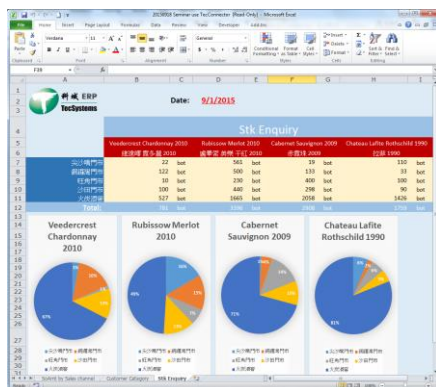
20190916 Seminar use TecConnector [Read Only] - Microsoft Excel

File Home Insert Page Layout Formulas Data Review View Developer Add-Ins

Verdana 11 General

Paste Clipboard Font Alignment Number Conditional Formatting Format as Table Cell Styles Styles Insert Delete Format Cells Sort & Filter Find & Select Editing

F39

科威 ERP TecSystems

Date: 9/1/2015

Stk Enquiry

| | Veedercrest Chardonnay 2010 | | Rubissow Merlot 2010 | | Cabernet Sauvignon 2009 | | Chateau Lafite Rothschild 1990 | |
|---|---|---|---|---|---|---|---|---|
| | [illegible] | | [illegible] | | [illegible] | | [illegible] | |
| 尖沙嘴門市 | 22 | bot | 561 | bot | 19 | bot | 110 | bot |
| 銅鑼灣門市 | 122 | bot | 500 | bot | 133 | bot | 33 | bot |
| 旺角門市 | 10 | bot | 230 | bot | 400 | bot | 100 | bot |
| 沙田門市 | 100 | bot | 440 | bot | 298 | bot | 90 | bot |
| 大埔總倉 | 527 | bot | 1665 | bot | 2018 | bot | 1426 | bot |
| Total | 781 | bot | 3396 | bot | 2868 | bot | 1759 | bot |

Veedercrest Chardonnay 2010

Rubissow Merlot 2010

Cabernet Sauvignon 2009

Chateau Lafite Rothschild 1990

67% 16% 13% 16% 49% 15% 70% 81%

尖沙嘴門市 銅鑼灣門市 旺角門市 沙田門市 大埔總倉

Summ by Sales channel Customer Category Stk Enquiry